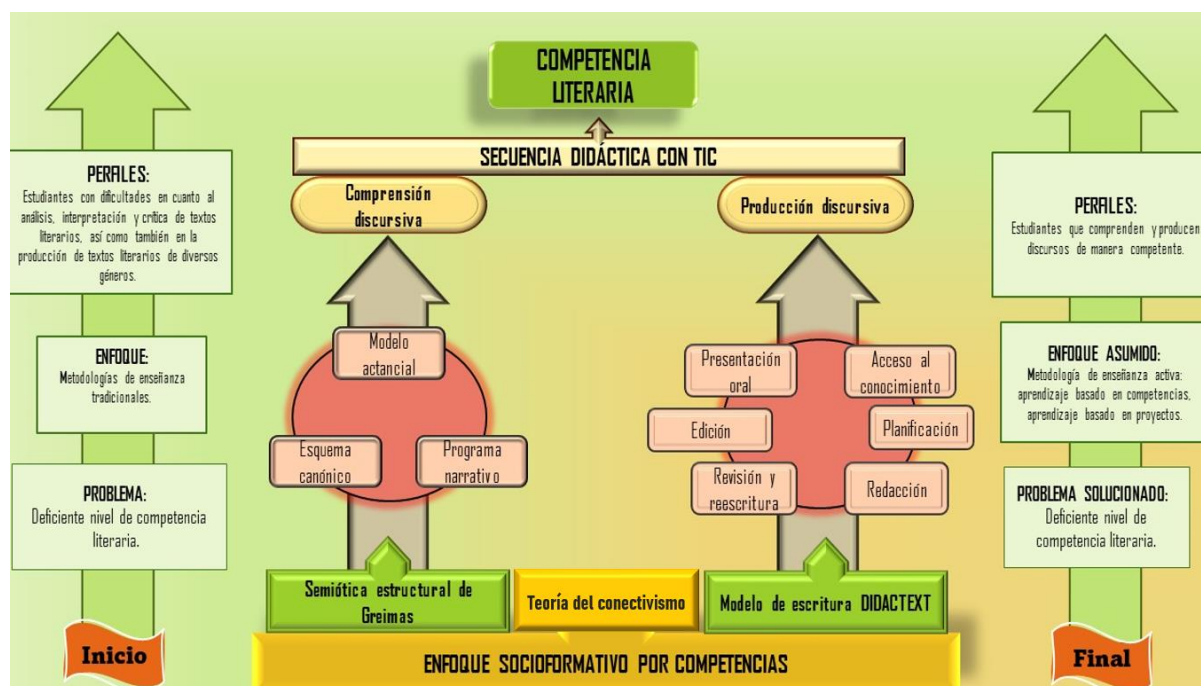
COMPETENCIA LITERARIA

SECUENCIA DIDÁCTICA CON TIC

Comprensión discursiva

Producción discursiva

PERFILES:
Estudiantes con dificultades en cuanto al análisis, interpretación y crítica de textos literarios, así como también en la producción de textos literarios de diversos géneros.

ENFOQUE:
Metodologías de enseñanza tradicionales.

PROBLEMA:
Deficiente nivel de competencia literaria.

Modelo actancial

Esquema canónico

Programa narrativo

Presentación oral

Acceso al conocimiento

Edición

Planificación

Revisión y reescritura

Redacción

PERFILES:
Estudiantes que comprenden y producen discursos de manera competente.

ENFOQUE ASUMIDO:
Metodología de enseñanza activa: aprendizaje basado en competencias, aprendizaje basado en proyectos.

PROBLEMA SOLUCIONADO:
Deficiente nivel de competencia literaria.

Semiótica estructural de Greimas

Teoría del conectivismo

Modelo de escritura DIDACTEXT

Inicio

ENFOQUE SOCIOFORMATIVO POR COMPETENCIAS

Final